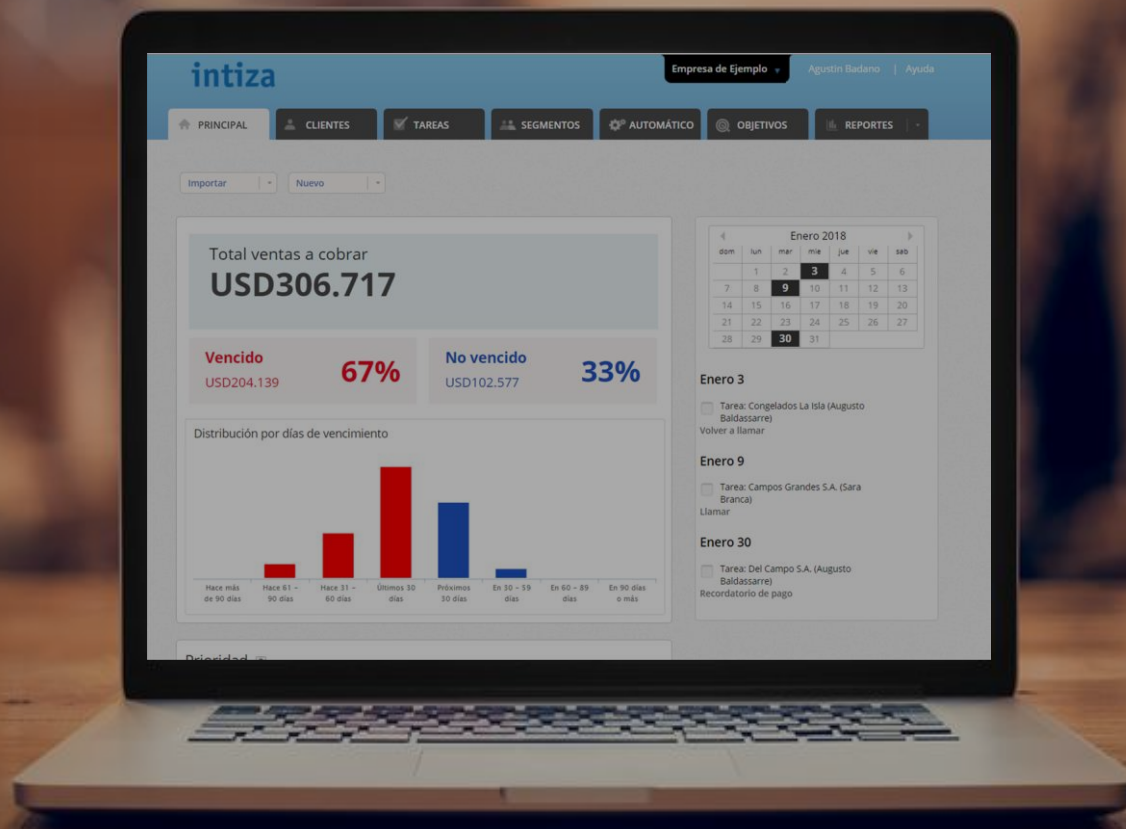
intiza

Empresa de Ejemplo | Agustin Badano | Ayuda

PRINCIPAL | CLIENTES | TAREAS | SEGMENTOS | AUTOMÁTICO | OBJETIVOS | REPORTES

Importar | Nuevo

Total ventas a cobrar
USD306.717

Vencido
USD204.139
67%

No vencido
USD102.577
33%

Distribución por días de vencimiento

Hace más de 90 días | Hace 61 ~ 90 días | Hace 31 ~ 60 días | Últimos 30 días | Próximos 30 días | En 30 ~ 59 días | En 60 ~ 89 días | En 90 días o más

Prioridad

Enero 2018

| dom | lun | mar | mie | jue | vie | sab |
|---|---|---|---|---|---|---|
| | 1 | 2 | 3 | 4 | 5 | 6 |
| 7 | 8 | 9 | 10 | 11 | 12 | 13 |
| 14 | 15 | 16 | 17 | 18 | 19 | 20 |
| 21 | 22 | 23 | 24 | 25 | 26 | 27 |
| 28 | 29 | 30 | 31 | | | |

Enero 3
Tarea: Congelados La Isla (Augusto Baldassarre)
Volver a llamar

Enero 9
Tarea: Campos Grandes S.A. (Sara Branca)
Llamar

Enero 30
Tarea: Del Campo S.A. (Augusto Baldassarre)
Recordatorio de pago